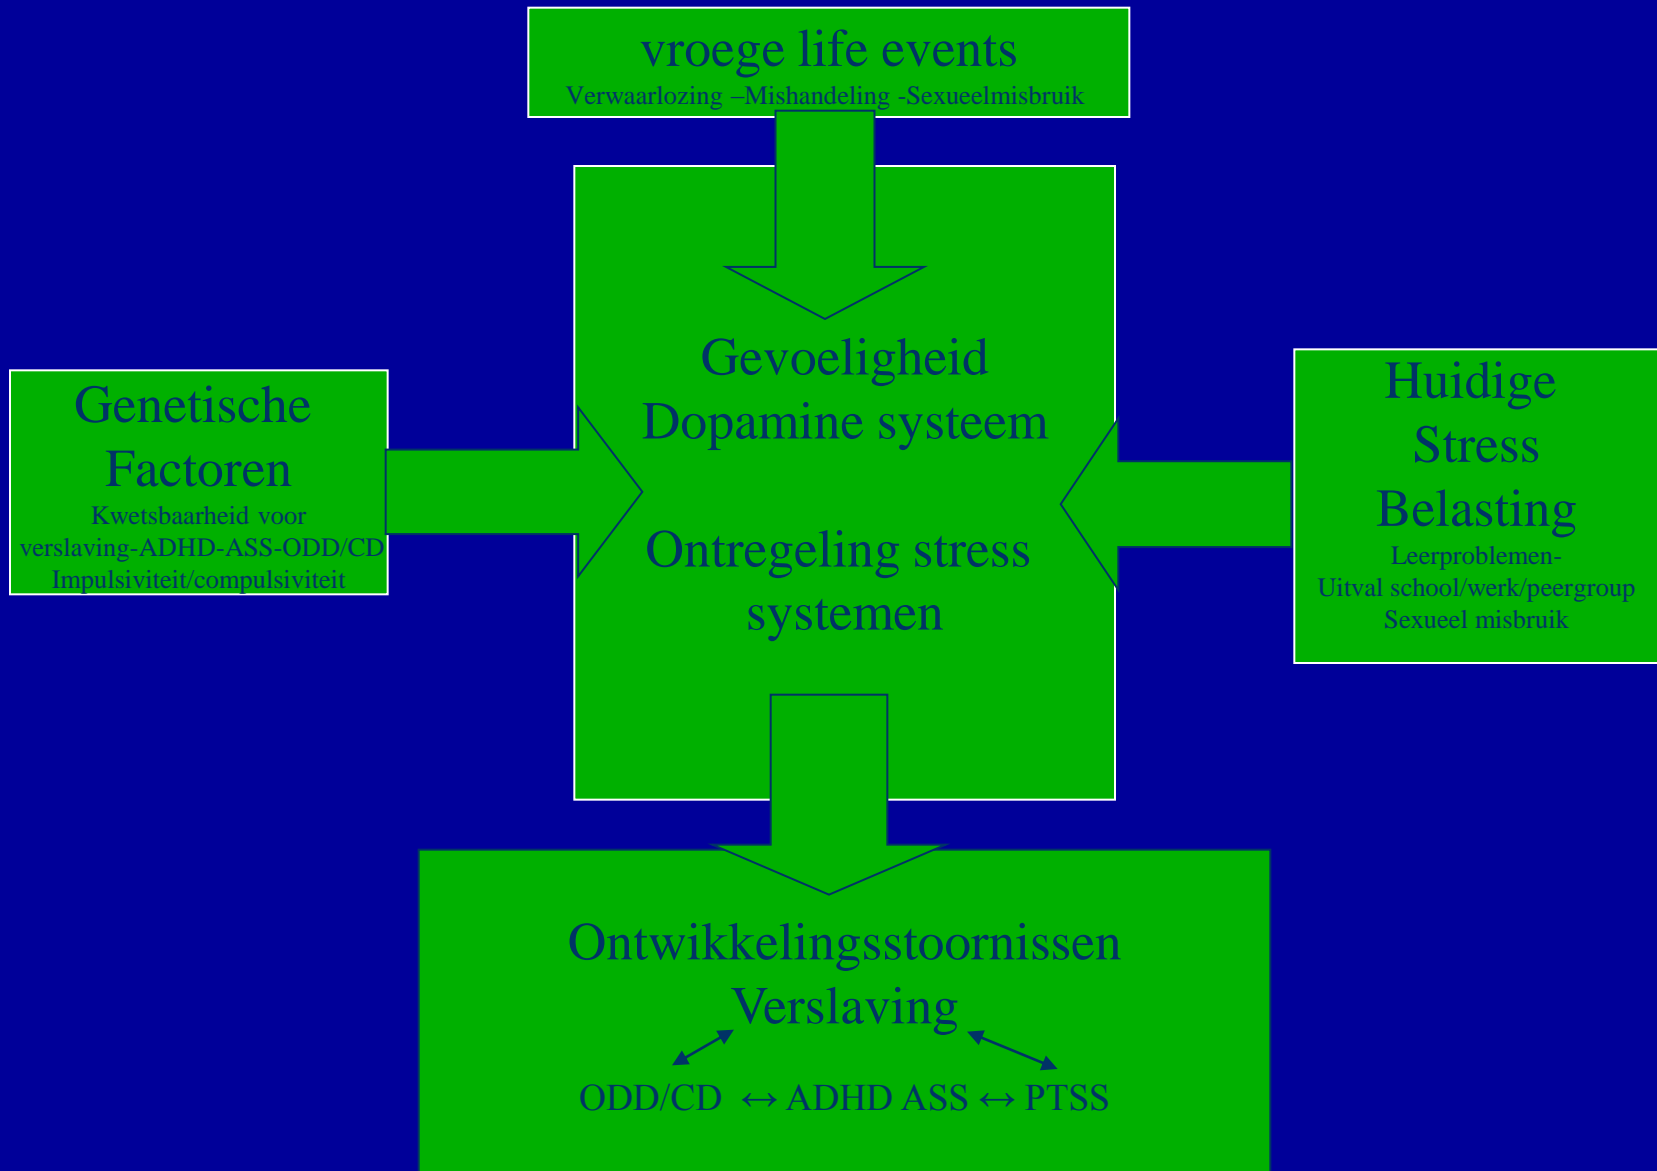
vroege life events
Verwaarlozing –Mishandeling -Sexueelmisbruik

Genetische Factoren
Kwetsbaarheid voor verslaving-ADHD-ASS-ODD/CD Impulsiviteit/compulsiviteit

Gevoeligheid
Dopamine systeem

Ontregeling stress systemen

Huidige Stress Belasting
Leerproblemen-
Uitval school/werk/peergroup
Sexueel misbruik

Ontwikkelingsstoornissen
Verslaving

ODD/CD ↔ ADHD ASS ↔ PTSS